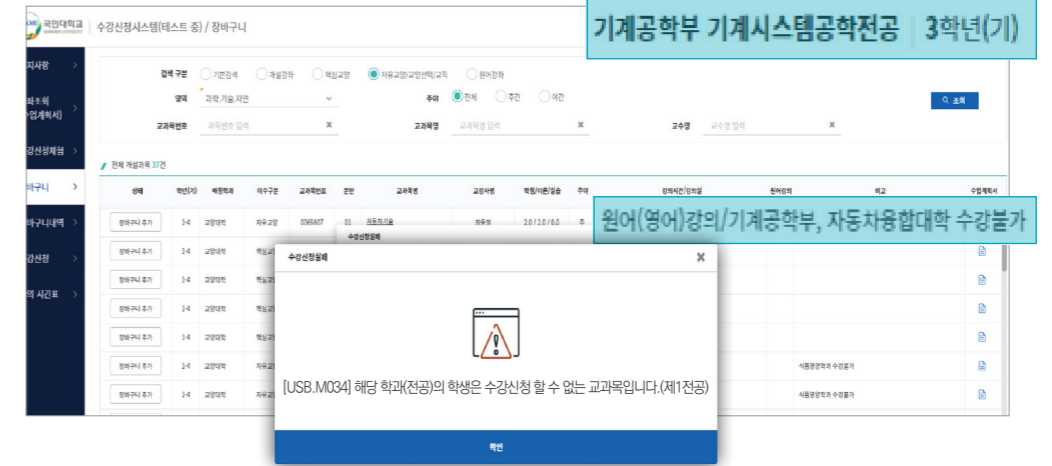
국민대학교 | 수강신청시스템(테스트 중) / 장바구니

기계공학부 기계시스템공학전공 | 3학년(기)

지사항
좌조회 (수업계획서)
강신청체험
바구니
바구니내역
강신청
의 시간표

검색 구분 ○ 기본검색 ○ 개설강좌 ○ 핵심교양 ● 자유교양/교양선택/교직 ○ 원어강좌
영역 과학.기술.자연
주야 ● 전체 ○ 주간 ○ 야간
조회
교과목번호 교과목번호 입력
교과목명 교과목명 입력
교수명 교수명 입력

전체 개설과목 37건

| 상태 | 학년(기) | 해당학과 | 이수구분 | 교과목번호 | 분반 | 교과목명 | 교강사명 | 학점/이론/실습 | 주야 | 강의시간/강의실 | 원어강의 | 비고 | 수업계획서 |
|---|---|---|---|---|---|---|---|---|---|---|---|---|---|
| 장바구니 추가 | 1-4 | 교양대학 | 자유교양 | 0005807 | 01 | 자동차기술 | 외국인 | 3.0 / 3.0 / 0.0 | 주 | | | | |
| 장바구니 추가 | 1-4 | 교양대학 | 핵심교 | | | | | | | | | | |
| 장바구니 추가 | 1-4 | 교양대학 | 핵심교 | | | | | | | | | | |
| 장바구니 추가 | 1-4 | 교양대학 | 핵심교 | | | | | | | | | | |
| 장바구니 추가 | 1-4 | 교양대학 | 핵심교 | | | | | | | | | | |
| 장바구니 추가 | 1-4 | 교양대학 | 자유교 | | | | | | | | | 식품영양학과 수강불가 | |
| 장바구니 추가 | 1-4 | 교양대학 | 자유교 | | | | | | | | | 식품영양학과 수강불가 | |

원어(영어)강의/기계공학부, 자동차융합대학 수강불가

수강신청실패

수강신청실패

[USB.M034] 해당 학과(전공)의 학생은 수강신청 할 수 없는 교과목입니다.(제1전공)

확인